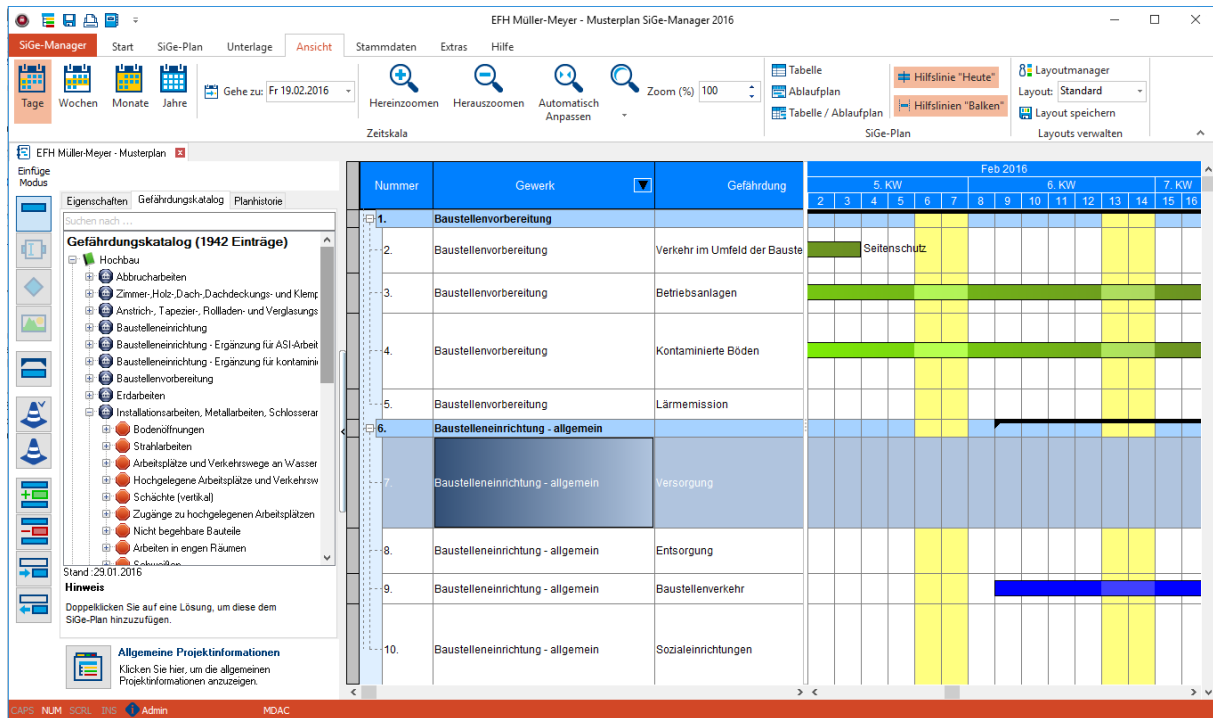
EFH Müller-Meyer - Musterplan SiGe-Manager 2016

SiGe-Manager | Start | SiGe-Plan | Unterlage | Ansicht | Stammdaten | Extras | Hilfe

Tage | Wochen | Monate | Jahre | Gehe zu: Fr 19.02.2016 | Hereinzoomen | Herauszoomen | Automatisch Anpassen | Zoom (%) 100
Zeitskala
Tabelle | Ablaufplan | Tabelle / Ablaufplan | Hilfslinie "Heute" | Hilfslinien "Balken"
SiGe-Plan
Layoutmanager | Layout: Standard | Layout speichern
Layouts verwalten

EFH Müller-Meyer - Musterplan

Einfüge Modus

Eigenschaften | Gefährdungskatalog | Planhistorie
Suchen nach ...
Gefährdungskatalog (1942 Einträge)
Hochbau
Abbrucharbeiten
Zimmer-,Holz-,Dach-,Dachdeckungs- und Klemp
Anstrich-, Tapezier-, Rollladen- und Verglasungs
Baustelleneinrichtung
Baustelleneinrichtung - Ergänzung für ASI-Arbeit
Baustelleneinrichtung - Ergänzung für kontamini
Baustellenvorbereitung
Erdarbeiten
Installationsarbeiten, Metallarbeiten, Schlosserar
Bodenöffnungen
Strahlarbeiten
Arbeitsplätze und Verkehrswege an Wasser
Hochgelegene Arbeitsplätze und Verkehrsw
Schächte (vertikal)
Zugänge zu hochgelegenen Arbeitsplätzen
Nicht begehbare Bauteile
Arbeiten in engen Räumen
Stand :29.01.2016
Hinweis
Doppelklicken Sie auf eine Lösung, um diese dem SiGe-Plan hinzuzufügen.

Allgemeine Projektinformationen
Klicken Sie hier, um die allgemeinen Projektinformationen anzuzeigen.

| Nummer | Gewerk | Gefährdung |
|---|---|---|
| 1. | Baustellenvorbereitung | |
| 2. | Baustellenvorbereitung | Verkehr im Umfeld der Bauste |
| 3. | Baustellenvorbereitung | Betriebsanlagen |
| 4. | Baustellenvorbereitung | Kontaminierte Böden |
| 5. | Baustellenvorbereitung | Lärmemission |
| 6. | Baustelleneinrichtung - allgemein | |
| 7. | Baustelleneinrichtung - allgemein | Versorgung |
| 8. | Baustelleneinrichtung - allgemein | Entsorgung |
| 9. | Baustelleneinrichtung - allgemein | Baustellenverkehr |
| 10. | Baustelleneinrichtung - allgemein | Sozialeinrichtungen |

Feb 2016
5. KW | 6. KW | 7. KW
2 3 4 5 6 7 8 9 10 11 12 13 14 15 16
Seitenschutz

CAPS NUM SCRL INS Admin MDAC